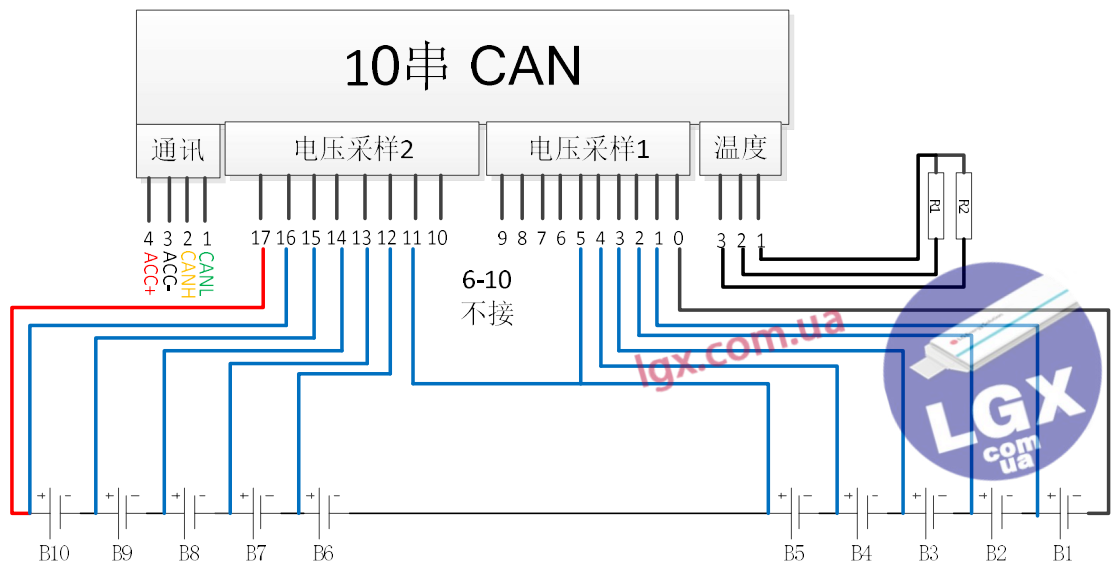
10串 CAN

通讯

电压采样2

电压采样1

温度

4 3 2 1
ACC+ ACC- CANH CANL

17 16 15 14 13 12 11 10

9 8 7 6 5 4 3 2 1 0

3 2 1

R1 R2

6-10
不接

lgx.com.ua

LGX .com .ua

B10 B9 B8 B7 B6 B5 B4 B3 B2 B1